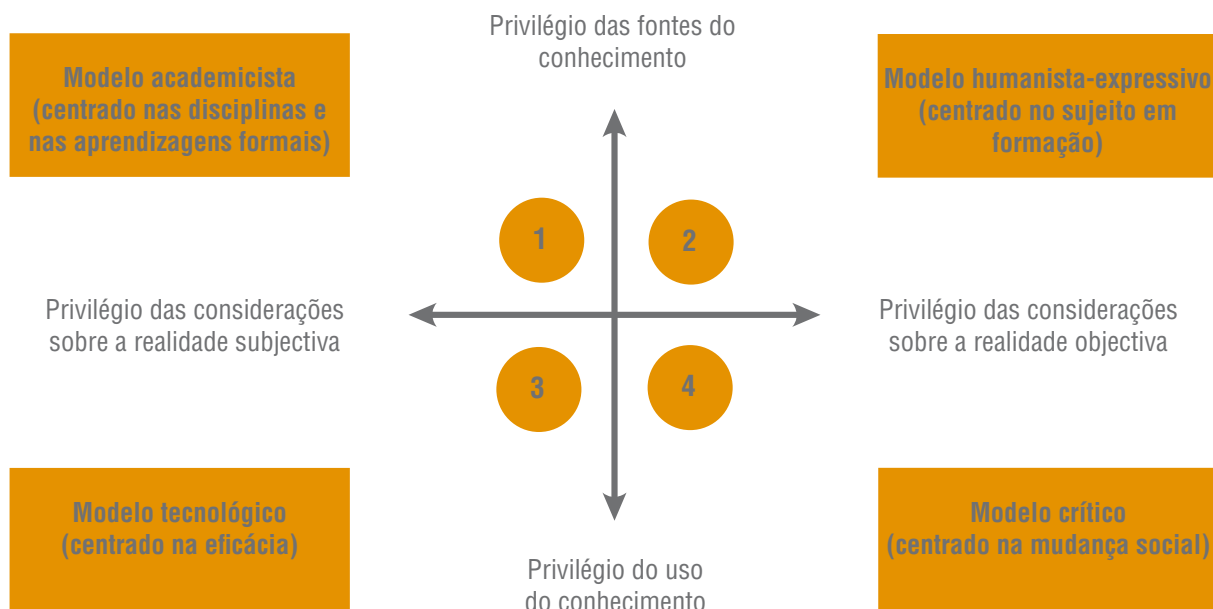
Privilégio das fontes do conhecimento

Modelo academicista (centrado nas disciplinas e nas aprendizagens formais)

Modelo humanista-expressivo (centrado no sujeito em formação)

1

2

Privilégio das considerações sobre a realidade subjectiva

Privilégio das considerações sobre a realidade objectiva

3

4

Modelo tecnológico (centrado na eficácia)

Modelo crítico (centrado na mudança social)

Privilégio do uso do conhecimento